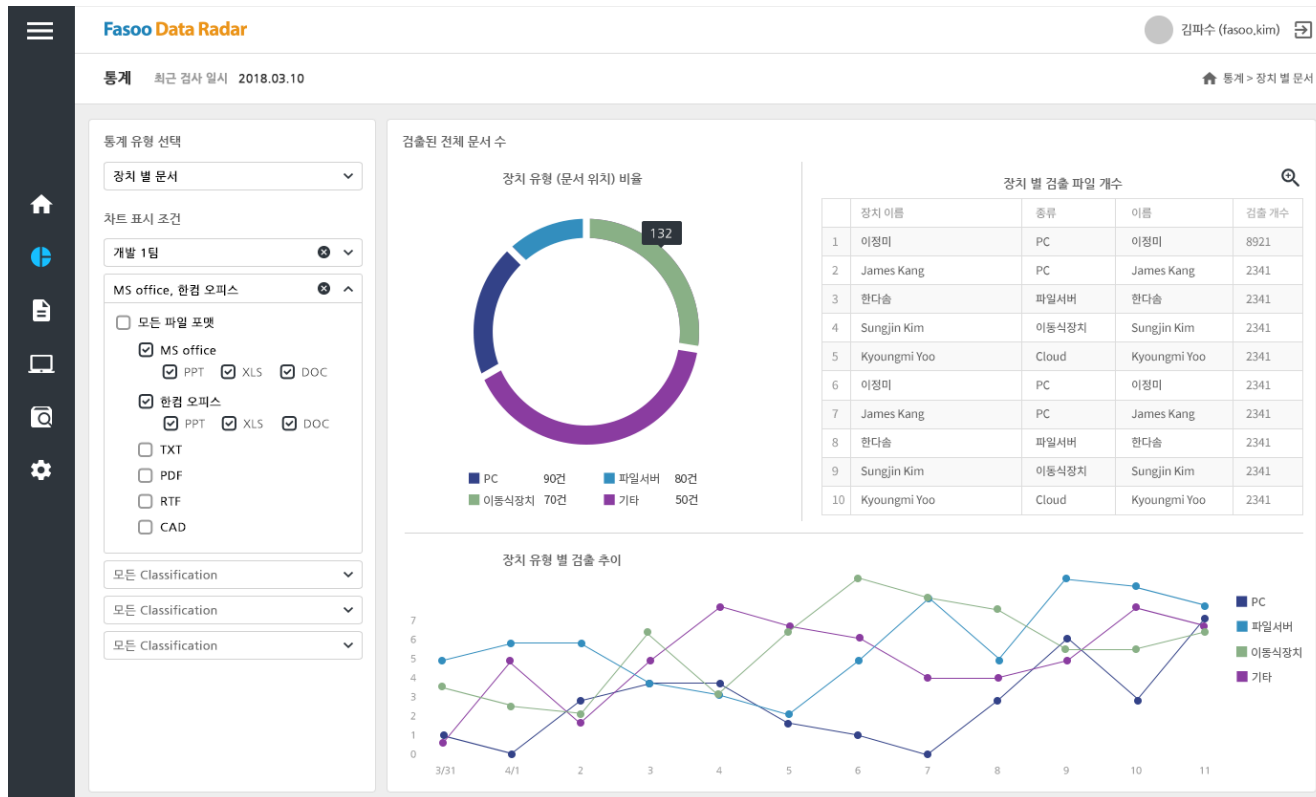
Fasoo Data Radar

김파수 (fasoo,kim)

통계 최근 검사 일시 2018.03.10

통계 > 장치 별 문서

통계 유형 선택

장치 별 문서

차트 표시 조건

개발 1팀

MS office, 한컴 오피스

모든 파일 포멧

MS office

PPT XLS DOC

한컴 오피스

PPT XLS DOC

TXT

PDF

RTF

CAD

모든 Classification

모든 Classification

모든 Classification

검출된 전체 문서 수

장치 유형 (문서 위치) 비율

132

PC 90건
파일서버 80건
이동식장치 70건
기타 50건

장치 별 검출 파일 개수

| | 장치 이름 | 종류 | 이름 | 검출 개수 |
|---|---|---|---|---|
| 1 | 이정미 | PC | 이정미 | 8921 |
| 2 | James Kang | PC | James Kang | 2341 |
| 3 | 한다솜 | 파일서버 | 한다솜 | 2341 |
| 4 | Sungjin Kim | 이동식장치 | Sungjin Kim | 2341 |
| 5 | Kyoungmi Yoo | Cloud | Kyoungmi Yoo | 2341 |
| 6 | 이정미 | PC | 이정미 | 2341 |
| 7 | James Kang | PC | James Kang | 2341 |
| 8 | 한다솜 | 파일서버 | 한다솜 | 2341 |
| 9 | Sungjin Kim | 이동식장치 | Sungjin Kim | 2341 |
| 10 | Kyoungmi Yoo | Cloud | Kyoungmi Yoo | 2341 |

장치 유형 별 검출 추이

7
6
5
4
3
2
1
0

3/31 4/1 2 3 4 5 6 7 8 9 10 11

PC
파일서버
이동식장치
기타